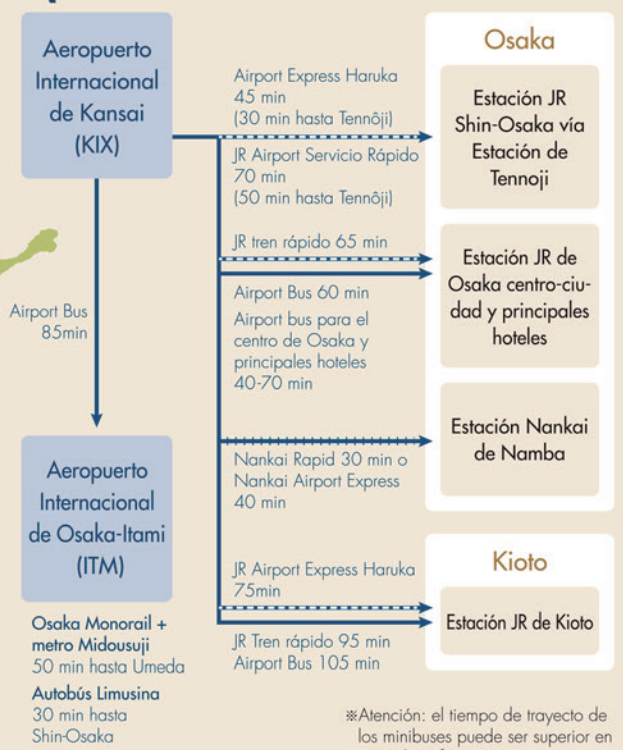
Aeropuerto Internacional de Kansai (KIX)

Airport Express Haruka
45 min
(30 min hasta Tennôji)

JR Airport Servicio Rápido
70 min
(50 min hasta Tennôji)

JR tren rápido 65 min

Airport Bus 60 min
Airport bus para el centro de Osaka y principales hoteles
40-70 min

Nankai Rapid 30 min o Nankai Airport Express
40 min

JR Airport Express Haruka
75min

JR Tren rápido 95 min
Airport Bus 105 min

Osaka

Estación JR Shin-Osaka vía Estación de Tennoji

Estación JR de Osaka centro-ciudad y principales hoteles

Estación Nankai de Namba

Kioto

Estación JR de Kioto

Airport Bus
85min

Aeropuerto Internacional de Osaka-Itami (ITM)

Osaka Monorail + metro Midousuji
50 min hasta Umeda

Autobús Limusina
30 min hasta
Shin-Osaka

※Atención: el tiempo de trayecto de los minibuses puede ser superior en